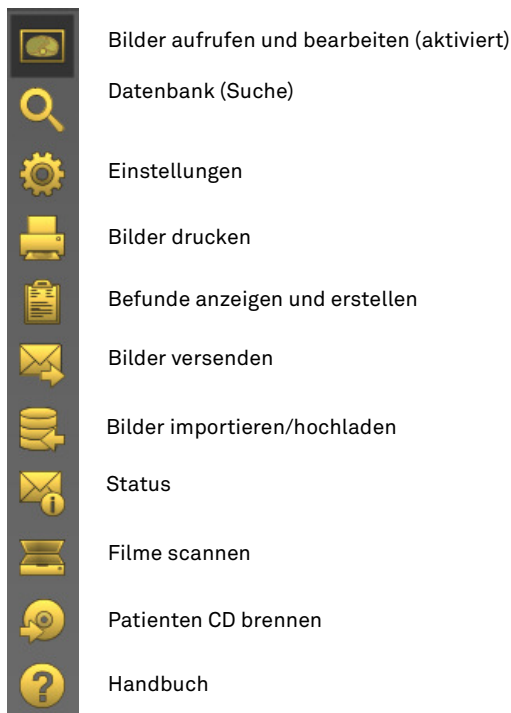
Bilder aufrufen und bearbeiten (aktiviert)

Datenbank (Suche)

Einstellungen

Bilder drucken

Befunde anzeigen und erstellen

Bilder versenden

Bilder importieren/hochladen

Status

Filme scannen

Patienten CD brennen

Handbuch